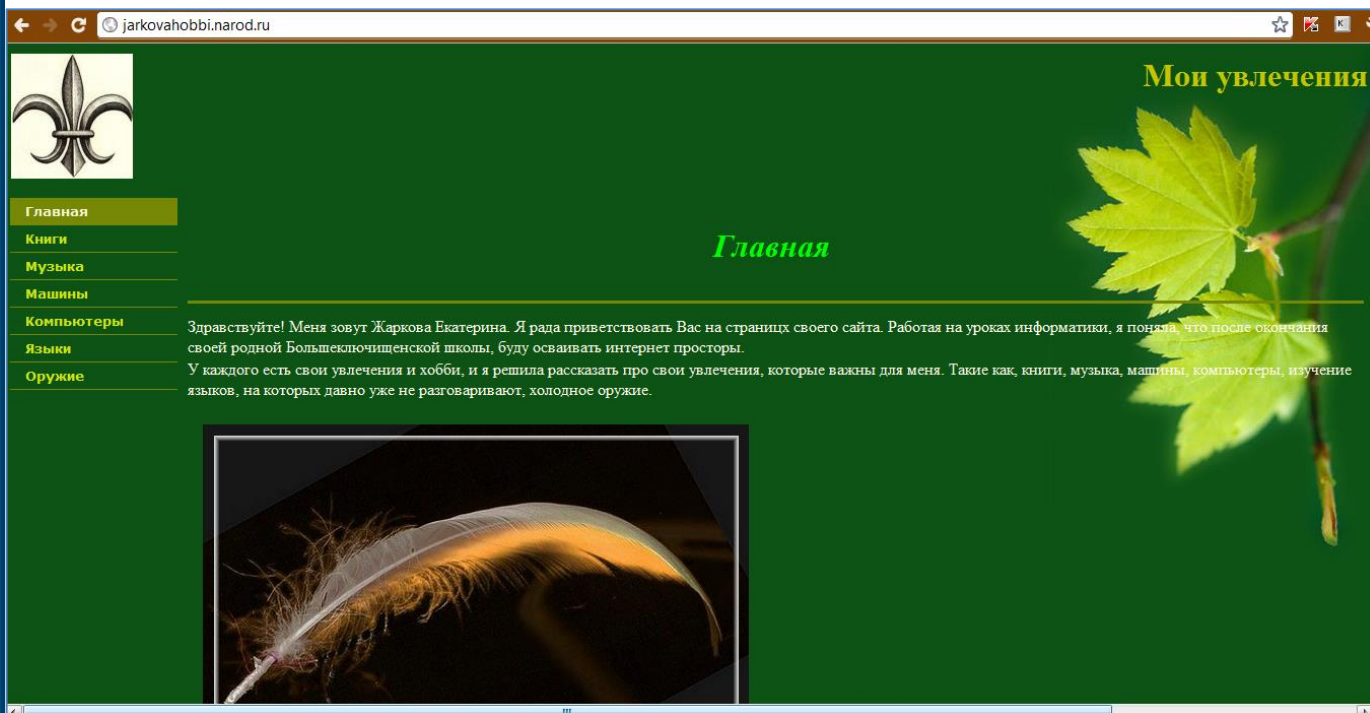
jarkovahobbi.narod.ru

Мои увлечения

Главная
Книги
Музыка
Машины
Компьютеры
Языки
Оружие

Главная

Здравствуйте! Меня зовут Жаркова Екатерина. Я рада приветствовать Вас на страницх своего сайта. Работая на уроках информатики, я поняла, что после окончания своей родной Большеключищенской школы, буду осваивать интернет просторы.
У каждого есть свои увлечения и хобби, и я решила рассказать про свои увлечения, которые важны для меня. Такие как, книги, музыка, машины, компьютеры, изучение языков, на которых давно уже не разговаривают, холодное оружие.